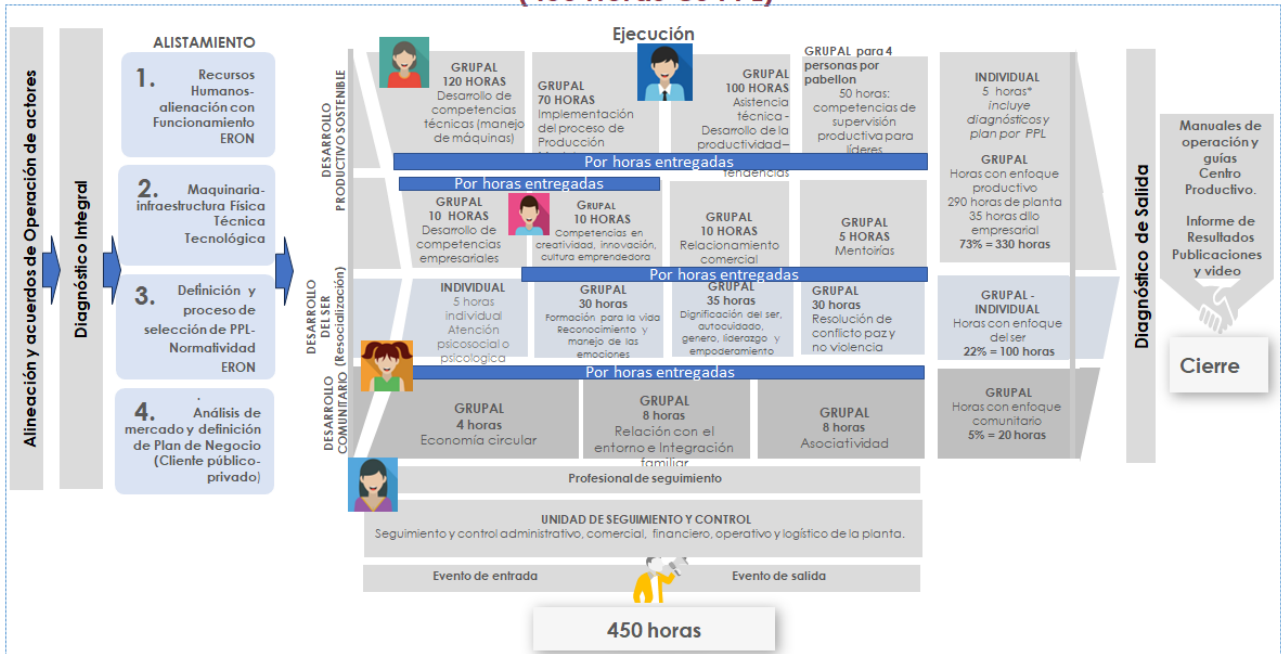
(450 horas de PPL)

Alineación y acuerdos de Operación de actores

Diagnóstico Integral

ALISTAMIENTO

1. Recursos Humanos- alienación con Funcionamiento ERON

2. Maquinaria- infraestructura Física Técnica Tecnológica

3. Definición y proceso de selección de PPL- Normatividad ERON

4. Análisis de mercado y definición de Plan de Negocio (Cliente público-privado)

Ejecución

DESARROLLO PRODUCTIVO SOSTENIBLE

GRUPAL 120 HORAS Desarrollo de competencias técnicas (manejo de máquinas)

GRUPAL 70 HORAS Implementación del proceso de Producción

GRUPAL 100 HORAS Asistencia técnica - Desarrollo de la productividad– tendencias

GRUPAL para 4 personas por pabellon 50 horas: competencias de supervisión productiva para líderes

Por horas entregadas

Por horas entregadas

GRUPAL 10 HORAS Desarrollo de competencias empresariales

GRUPAL 10 HORAS Competencias en creatividad, innovación, cultura emprendedora

GRUPAL 10 HORAS Relacionamiento comercial

GRUPAL 5 HORAS Mentorías

Por horas entregadas

DESARROLLO DEL SER (Resocialización)

INDIVIDUAL 5 horas individual Atención psicosocial o psicologica

GRUPAL 30 horas Formación para la vida Reconocimiento y manejo de las emociones

GRUPAL 35 horas Dignificación del ser, autocuidado, genero, liderazgo y empoderamiento

GRUPAL 30 horas Resolución de conflicto paz y no violencia

Por horas entregadas

DESARROLLO COMUNITARIO

GRUPAL 4 horas Economía circular

GRUPAL 8 horas Relación con el entorno e Integración familiar

GRUPAL 8 horas Asociatividad

INDIVIDUAL 5 horas* incluye diagnósticos y plan por PPL

GRUPAL Horas con enfoque productivo 290 horas de planta 35 horas dllo empresarial 73% = 330 horas

GRUPAL - INDIVIDUAL Horas con enfoque del ser 22% = 100 horas

GRUPAL Horas con enfoque comunitario 5% = 20 horas

Profesional de seguimiento

UNIDAD DE SEGUIMIENTO Y CONTROL
Seguimiento y control administrativo, comercial, financiero, operativo y logístico de la planta.

Evento de entrada

Evento de salida

450 horas

Diagnóstico de Salida

Manuales de operación y guías Centro Productivo.

Informe de Resultados Publicaciones y video

Cierre